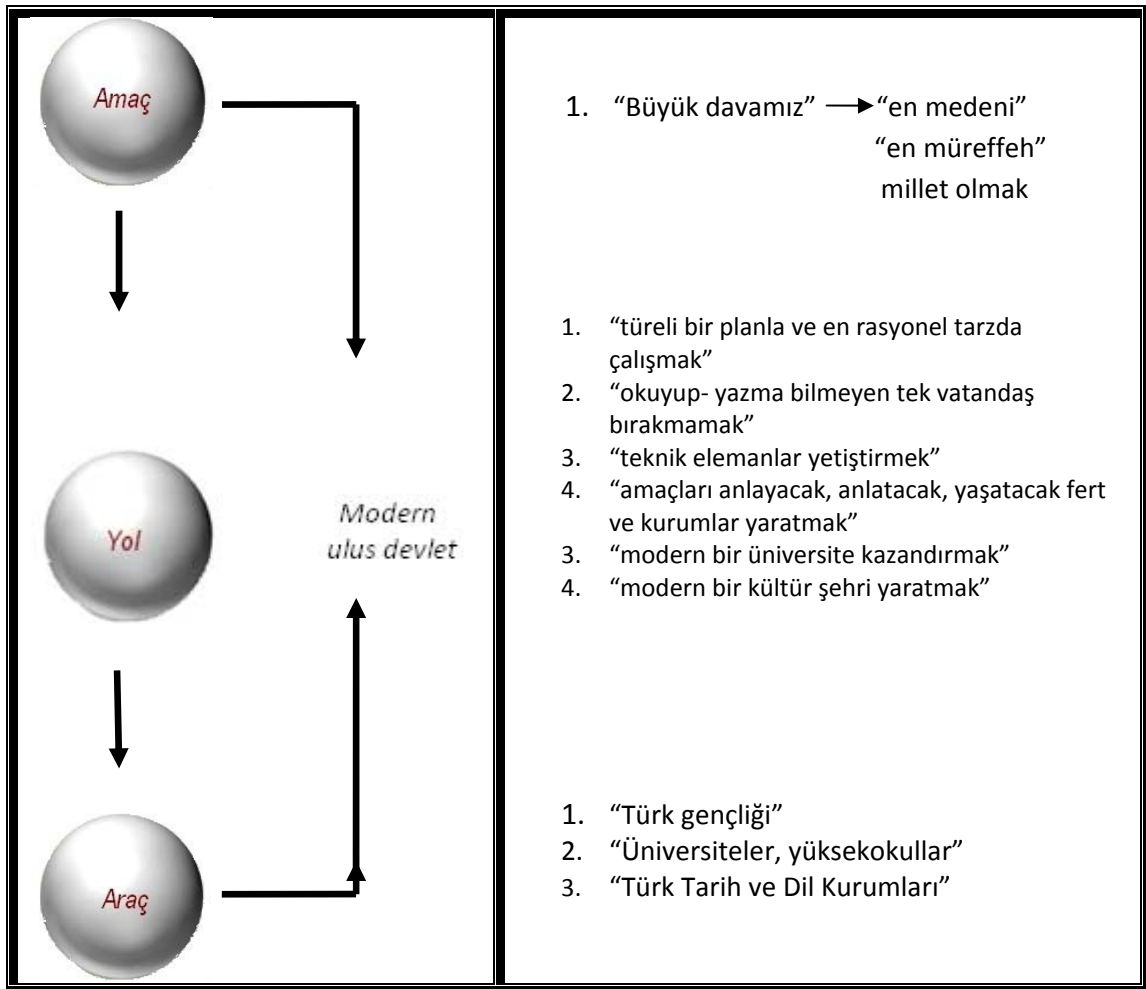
Amaç

Yol

Araç

Modern ulus devlet

1. "Büyük davamız" → "en medeni" "en müreffeh" millet olmak

1. "türeli bir planla ve en rasyonel tarzda çalışmak"
2. "okuyup- yazma bilmeyen tek vatandaş bırakmamak"
3. "teknik elemanlar yetiştirmek"
4. "amaçları anlayacak, anlatacak, yaşatacak fert ve kurumlar yaratmak"
3. "modern bir üniversite kazandırmak"
4. "modern bir kültür şehri yaratmak"

1. "Türk gençliği"
2. "Üniversiteler, yüksekokullar"
3. "Türk Tarih ve Dil Kurumları"